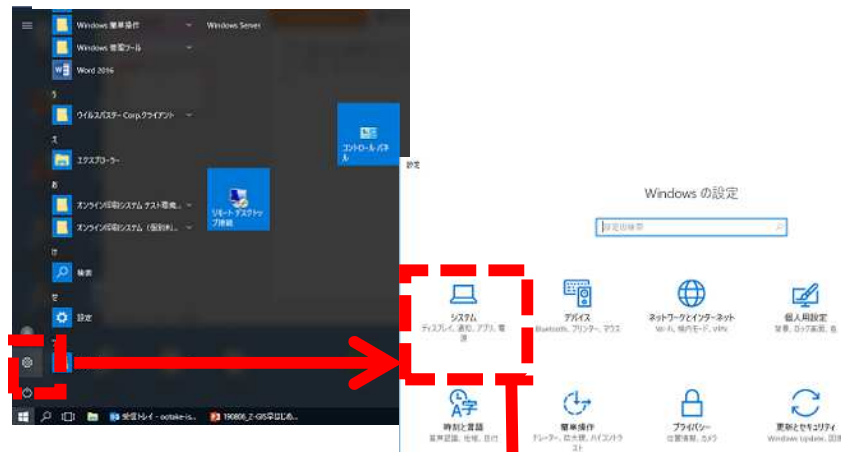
Windows 簡単操作
Windows Server
Windows 管理ツール
Word 2016
う
ウイルスバスター Corp.クライアント
え
エクスプローラー
お
オンライン印刷システム テスト環境...
オンライン印刷システム（個別利...
け
検索
せ
設定
コントロール パネル
リモート デスクトップ接続
設定
Windows の設定
設定の検索
システム
ディスプレイ、通知、アプリ、電源
デバイス
Bluetooth、プリンター、マウス
ネットワークとインターネット
Wi-Fi、機内モード、VPN
個人用設定
背景、ロック画面、色
時刻と言語
音声認識、地域、日付
簡単操作
ナレーター、拡大鏡、ハイコントラスト
プライバシー
位置情報、カメラ
更新とセキュリティ
Windows Update、回復、バックアップ
受信トレイ - ootake-is...
190806_Z-GIS来はじめ...